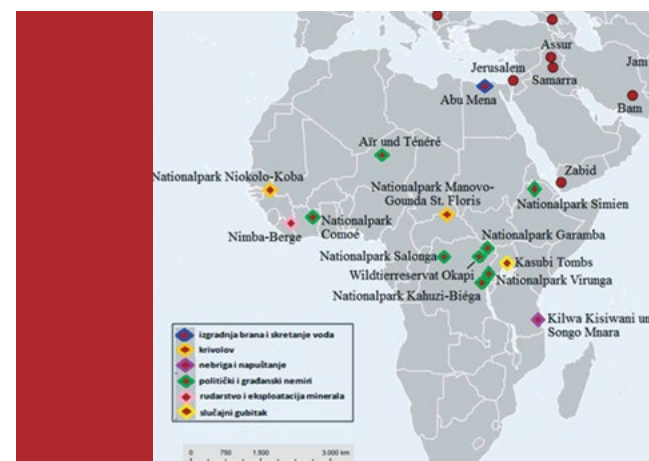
Assur
Jam
Jerusalem
Samarra
Abu Mena
Bam
Aïr und Ténéré
Zabid
Nationalpark Niokolo-Koba
Nationalpark Manovo-Gounda St. Floris
Nationalpark Simien
Nationalpark Comoé
Nimba-Berge
Nationalpark Garamba
Nationalpark Salonga
Kasubi Tombs
Wildtierreservat Okapi
Nationalpark Virunga
Nationalpark Kahuzi-Biéga
Kilwa Kisiwani un Songo Mnara

izgradnja brana i skretanje voda
krivolov
nebriga i napuštanje
politički i građanski nemiri
rudarstvo i eksploatacija minerala
slučajni gubitak

0 750 1.500 3.000 km